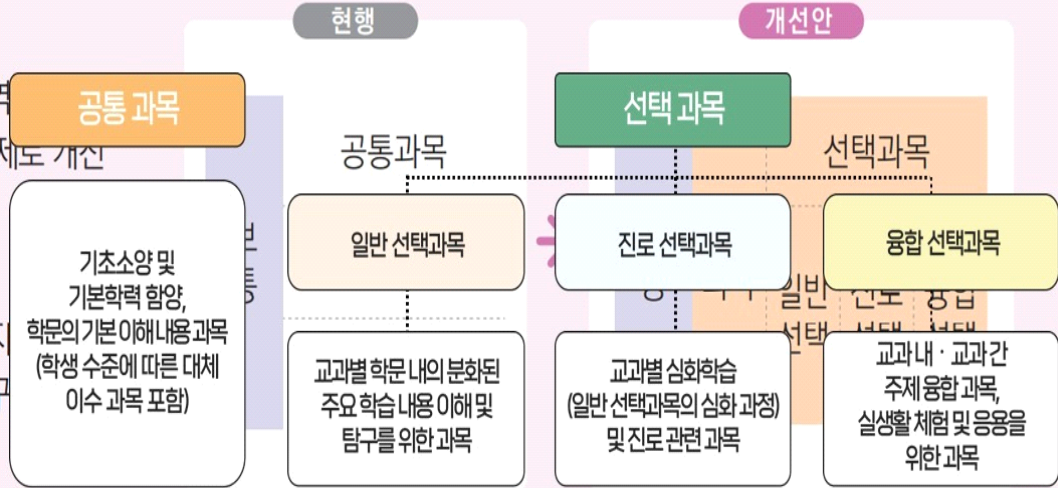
현행

개선안

공통 과목

선택 과목

공통과목

선택과목

기초소양 및 기본학력 함양, 학문의 기본 이해내용 과목 (학생 수준에 따른 대체 이수 과목 포함)

일반 선택과목

진로 선택과목

융합 선택과목

교과별 학문 내의 분화된 주요 학습 내용 이해 및 탐구를 위한 과목

교과별 심화학습 (일반 선택과목의 심화 과정) 및 진로 관련 과목

교과 내 · 교과 간 주제 융합 과목, 실생활 체험 및 응용을 위한 과목